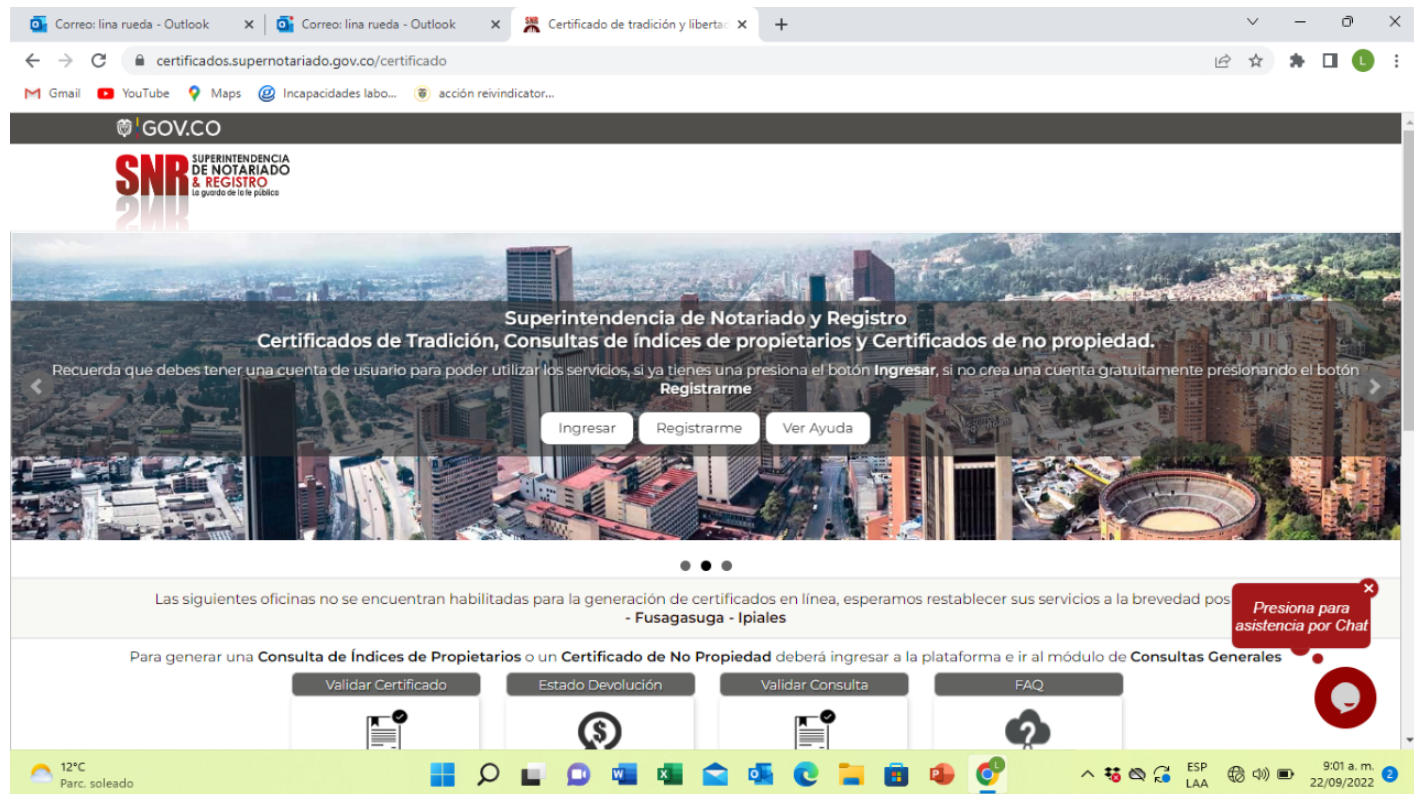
Correo: lina rueda - Outlook
Correo: lina rueda - Outlook
Certificado de tradición y liberta
certificados.supernotariado.gov.co/certificado
Gmail YouTube Maps Incapacidades labo... acción reivindicator...

GOV.CO

SNR SUPERINTENDENCIA DE NOTARIADO & REGISTRO La guarda de la fe pública

Superintendencia de Notariado y Registro
Certificados de Tradición, Consultas de índices de propietarios y Certificados de no propiedad.
Recuerda que debes tener una cuenta de usuario para poder utilizar los servicios, si ya tienes una presiona el botón **Ingresar**, si no crea una cuenta gratuitamente presionando el botón **Registrarme**

Ingresar Registrarme Ver Ayuda

Las siguientes oficinas no se encuentran habilitadas para la generación de certificados en línea, esperamos restablecer sus servicios a la brevedad pos
- Fusagasuga - Ipiales

Presiona para asistencia por Chat

Para generar una **Consulta de Índices de Propietarios** o un **Certificado de No Propiedad** deberá ingresar a la plataforma e ir al módulo de **Consultas Generales**

Validar Certificado
Estado Devolución
Validar Consulta
FAQ

12°C
Parc. soleado
ESP LAA
9:01 a. m.
22/09/2022
2